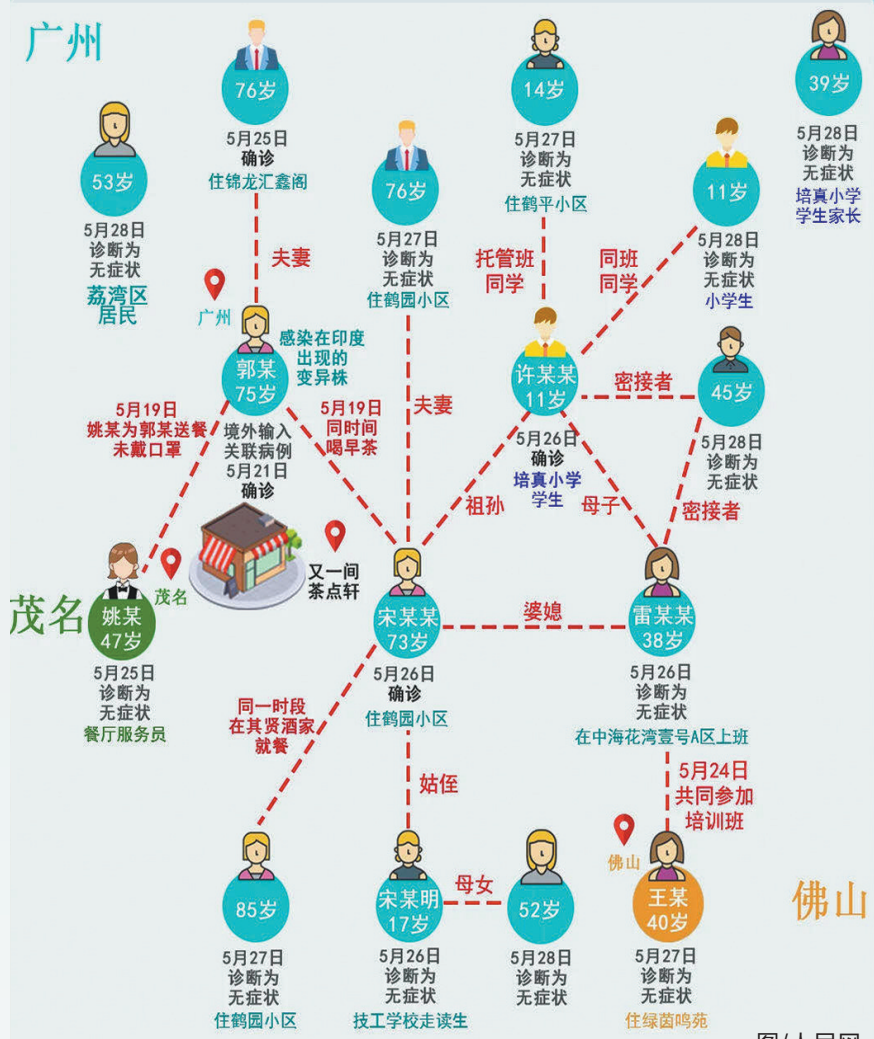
广州

76岁
5月25日
确诊
住锦龙汇鑫阁

14岁
5月27日
诊断为
无症状
住鹤平小区

39岁
5月28日
诊断为
无症状
培真小学
学生家长

53岁
5月28日
诊断为
无症状
荔湾区
居民

76岁
5月27日
诊断为
无症状
住鹤园小区

11岁
5月28日
诊断为
无症状
小学生

夫妻

托管班
同学

同班
同学

广州
郭某
75岁
感染在印度
出现的
变异株

许某某
11岁

密接者

45岁
5月28日
诊断为
无症状

5月19日
姚某为郭某送餐
未戴口罩

境外输入
关联病例
5月21日
确诊

5月19日
同时间
喝早茶

夫妻

5月26日
确诊
培真小学
学生

祖孙

母子

密接者

茂名
茂名
姚某
47岁
5月25日
诊断为
无症状
餐厅服务员

又一间
茶点轩

宋某某
73岁
5月26日
确诊
住鹤园小区

婆媳

雷某某
38岁
5月26日
诊断为
无症状
在中海花湾壹号A区上班

同一时段
在其贤酒家
就餐

姑侄

5月24日
共同参加
培训班

佛山
佛山
王某
40岁
5月27日
诊断为
无症状
住绿茵鸣苑

85岁
5月27日
诊断为
无症状
住鹤园小区

宋某明
17岁
5月26日
诊断为
无症状
技工学校走读生

母女

52岁
5月28日
诊断为
无症状

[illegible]